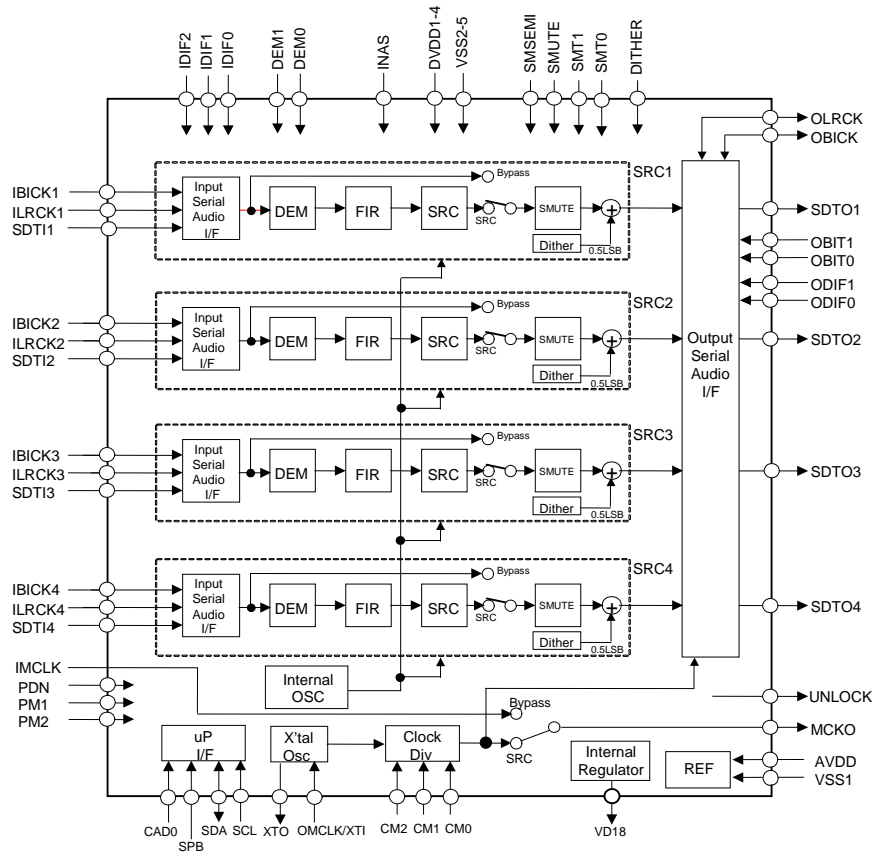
IDIF2 IDIF1 IDIF0 DEM1 DEM0 INAS DVDD1-4 VSS2-5 SMSEMI SMUTE SMT1 SMT0 DITHER

OLRCK
OBICK

SRC1
Bypass
IBICK1
ILRCK1
SDTI1
Input Serial Audio I/F
DEM
FIR
SRC
SRC
SMUTE
Dither
0.5LSB
SDTO1

OBIT1
OBIT0
ODIF1
ODIF0

SRC2
Bypass
IBICK2
ILRCK2
SDTI2
Input Serial Audio I/F
DEM
FIR
SRC
SRC
SMUTE
Dither
0.5LSB
SDTO2

Output Serial Audio I/F

SRC3
Bypass
IBICK3
ILRCK3
SDTI3
Input Serial Audio I/F
DEM
FIR
SRC
SRC
SMUTE
Dither
0.5LSB
SDTO3

SRC4
Bypass
IBICK4
ILRCK4
SDTI4
Input Serial Audio I/F
DEM
FIR
SRC
SRC
SMUTE
Dither
0.5LSB
SDTO4

IMCLK
PDN
PM1
PM2
Internal OSC
UNLOCK
Bypass
MCKO
uP I/F
X'tal Osc
Clock Div
SRC
Internal Regulator
REF
AVDD
VSS1

CAD0 SPB SDA SCL XTO OMCLK/XTI CM2 CM1 CM0 VD18